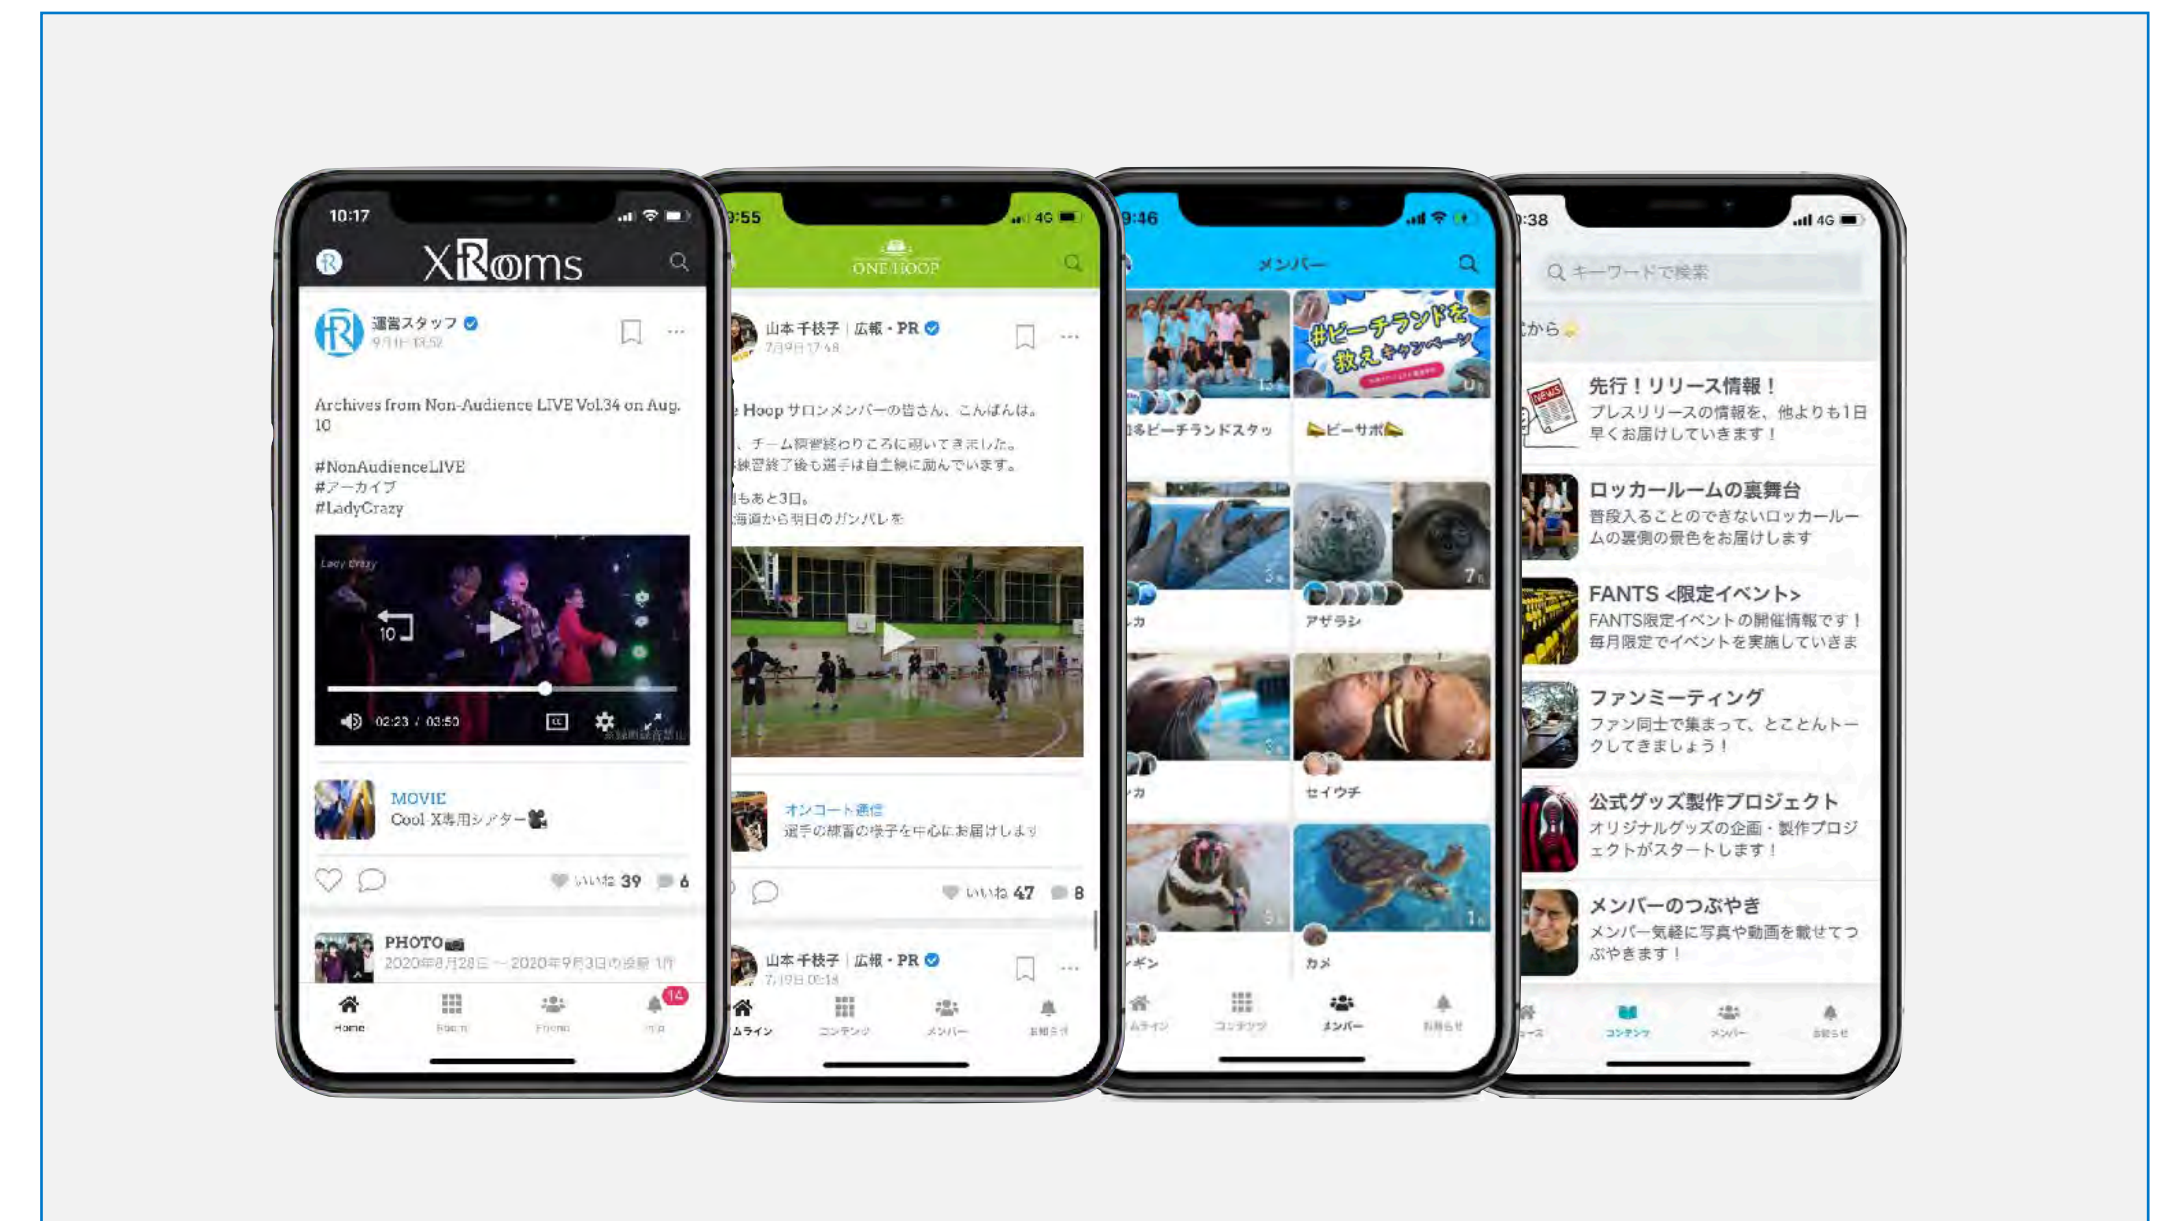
10:17

XRooms

運営スタッフ
9月1日 13:52

Archives from Non-Audience LIVE Vol.34 on Aug. 10

#NonAudienceLIVE
#アーカイブ
#LadyCrazy

Lady Crazy

10

02:23 / 03:50

MOVIE
Cool X専用シアター

いいね 39 6

PHOTO
2020年8月28日 ～ 2020年9月3日の投稿 1件

Home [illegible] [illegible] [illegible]

14

9:55

ONE HOOP

山本 千枝子 | 広報・PR
7月9日 17:48

e Hoop サロンメンバーの皆さん、こんばんは。

、チーム練習終わりところに覗いてきました。
練習終了後も選手は自主練に励んでいます。

もあと3日。
海道から明日のガンバレを

オンコート通信
選手の練習の様子を中心にお届けします

いいね 47 8

山本 千枝子 | 広報・PR
7月19日 00:18

ムライン コンテンツ メンバー お知らせ

9:46

メンバー

#ビーチランドを救えキャンペーン

るビーチランドスタッ

ビーサポ

カ

アザラシ

カ

セイウチ

ギン

カメ

ムライン コンテンツ メンバー お知らせ

:38

キーワードで検索

から

先行！リリース情報！
プレスリリースの情報を、他よりも1日早くお届けしていきます！

ロッカールームの裏舞台
普段入ることのできないロッカールームの裏側の景色をお届けします

FANTS <限定イベント>
FANTS限定イベントの開催情報です！毎月限定でイベントを実施していきま

ファンミーティング
ファン同士で集まって、とことんトークしてきましょう！

公式グッズ製作プロジェクト
オリジナルグッズの企画・製作プロジェクトがスタートします！

メンバーのつぶやき
メンバー気軽に写真や動画を載せてつぶやきます！

ース コンテンツ メンバー お知らせ